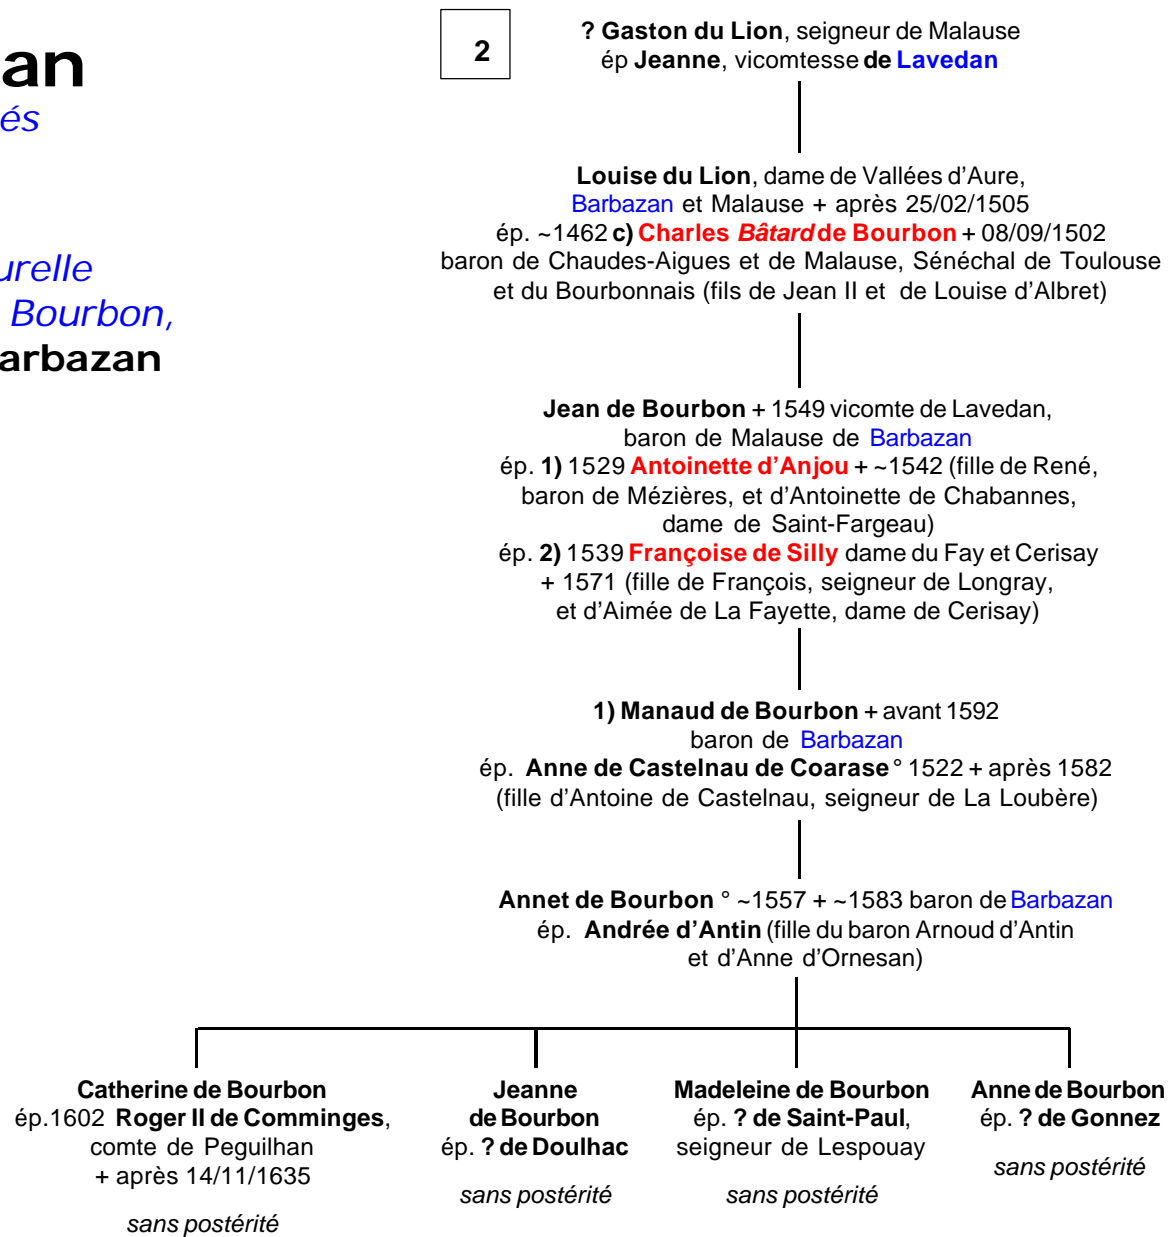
an
és

urelle
Bourbon,
arbazan

2

? Gaston du Lion, seigneur de Malause
ép Jeanne, vicomtesse de Lavedan

Louise du Lion, dame de Vallées d'Aure, Barbazan et Malause + après 25/02/1505
ép. ~1462 c) Charles Bâtard de Bourbon + 08/09/1502
baron de Chaudes-Aigues et de Malause, Sénéchal de Toulouse et du Bourbonnais (fils de Jean II et de Louise d'Albret)

Jean de Bourbon + 1549 vicomte de Lavedan, baron de Malause de Barbazan
ép. 1) 1529 Antoinette d'Anjou + ~1542 (fille de René, baron de Mézières, et d'Antoinette de Chabannes, dame de Saint-Fargeau)
ép. 2) 1539 Françoise de Silly dame du Fay et Cerisay + 1571 (fille de François, seigneur de Longray, et d'Aimée de La Fayette, dame de Cerisay)

1) Manaud de Bourbon + avant 1592
baron de Barbazan
ép. Anne de Castelnau de Coarase ° 1522 + après 1582
(fille d'Antoine de Castelnau, seigneur de La Loubère)

Annet de Bourbon ° ~1557 + ~1583 baron de Barbazan
ép. Andrée d'Antin (fille du baron Arnoud d'Antin et d'Anne d'Ornesan)

Catherine de Bourbon
ép.1602 Roger II de Comminges, comte de Peguilhan
+ après 14/11/1635

sans postérité

Jeanne de Bourbon
ép. ? de Doulhac

sans postérité

Madeleine de Bourbon
ép. ? de Saint-Paul, seigneur de Lespouay

sans postérité

Anne de Bourbon
ép. ? de Gonnez

sans postérité